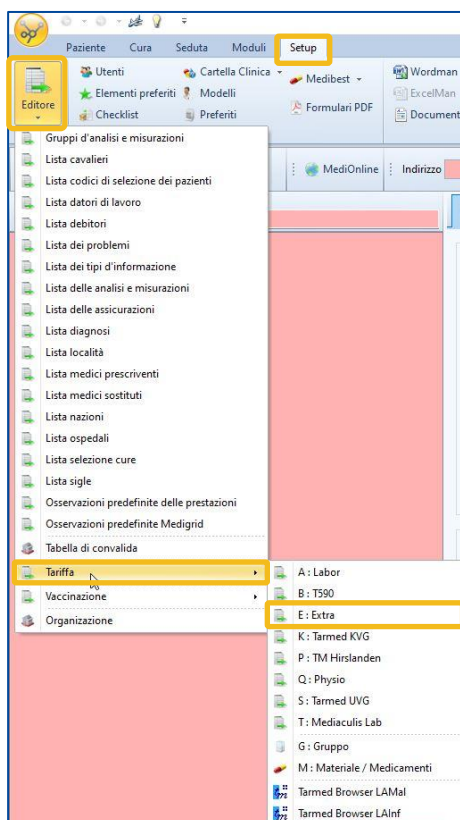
Paziente Cura Seduta Moduli Setup

Editore

Utenti
Elementi preferiti
Checklist
Cartella Clinica
Modelli
Preferiti
Medibest
Formulari PDF
Wordman
ExcelMan
Document

MediOnline
Indirizzo

Gruppi d'analisi e misurazioni
Lista cavalieri
Lista codici di selezione dei pazienti
Lista datori di lavoro
Lista debitori
Lista dei problemi
Lista dei tipi d'informazione
Lista delle analisi e misurazioni
Lista delle assicurazioni
Lista diagnosi
Lista località
Lista medici prescriventi
Lista medici sostituti
Lista nazioni
Lista ospedali
Lista selezione cure
Lista sigle
Osservazioni predefinite delle prestazioni
Osservazioni predefinite Medigrid
Tabella di convalida
Tariffa
Vaccinazione
Organizzazione

A : Labor
B : T590
E : Extra
K : Tarmed KVG
P : TM Hirslanden
Q : Physio
S : Tarmed UVG
T : Mediaculis Lab
G : Gruppo
M : Materiale / Medicamenti
Tarmed Browser LAMal
Tarmed Browser LAInf